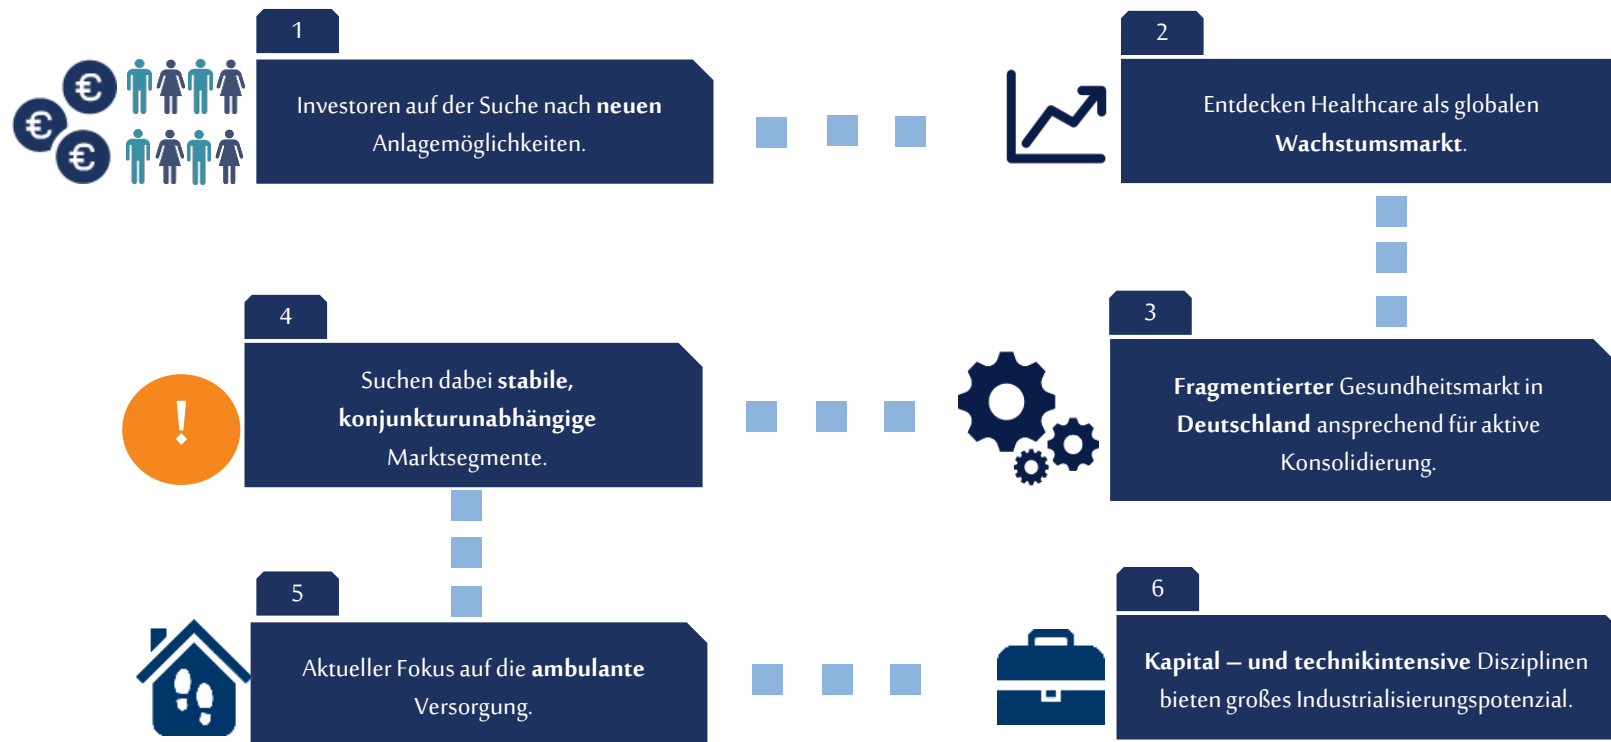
1

Investoren auf der Suche nach **neuen** Anlagemöglichkeiten.

2

Entdecken Healthcare als globalen **Wachstumsmarkt**.

3

**Fragmentierter** Gesundheitsmarkt in **Deutschland** ansprechend für aktive Konsolidierung.

4

Suchen dabei **stabile, konjunkturunabhängige** Marktsegmente.

!

5

Aktueller Fokus auf die **ambulante** Versorgung.

6

**Kapital – und technikintensive** Disziplinen bieten großes Industrialisierungspotenzial.